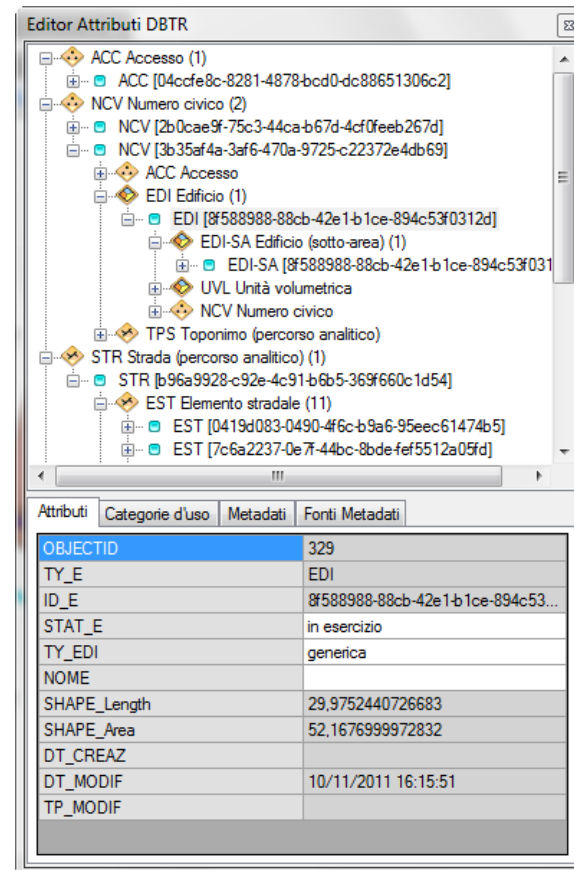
Editor Attributi DBTR

ACC Accesso (1)
ACC [04ccfe8c-8281-4878-bcd0-dc88651306c2]
NCV Numero civico (2)
NCV [2b0cae9f-75c3-44ca-b67d-4cf0feeb267d]
NCV [3b35af4a-3af6-470a-9725-c22372e4db69]
ACC Accesso
EDI Edificio (1)
EDI [8f588988-88cb-42e1-b1ce-894c53f0312d]
EDI-SA Edificio (sotto-area) (1)
EDI-SA [8f588988-88cb-42e1-b1ce-894c53f031
UVL Unità volumetrica
NCV Numero civico
TPS Toponimo (percorso analitico)
STR Strada (percorso analitico) (1)
STR [b96a9928-c92e-4c91-b6b5-369f660c1d54]
EST Elemento stradale (11)
EST [0419d083-0490-4f6c-b9a6-95eec61474b5]
EST [7c6a2237-0e7f-44bc-8bde-fef5512a05fd]

Attributi | Categorie d'uso | Metadati | Fonti Metadati

| | |
|---|---|
| OBJECTID | 329 |
| TY_E | EDI |
| ID_E | 8f588988-88cb-42e1-b1ce-894c53... |
| STAT_E | in esercizio |
| TY_EDI | generica |
| NOME | |
| SHAPE_Length | 29,9752440726683 |
| SHAPE_Area | 52,1676999972832 |
| DT_CREAZ | |
| DT_MODIF | 10/11/2011 16:15:51 |
| TP_MODIF | |